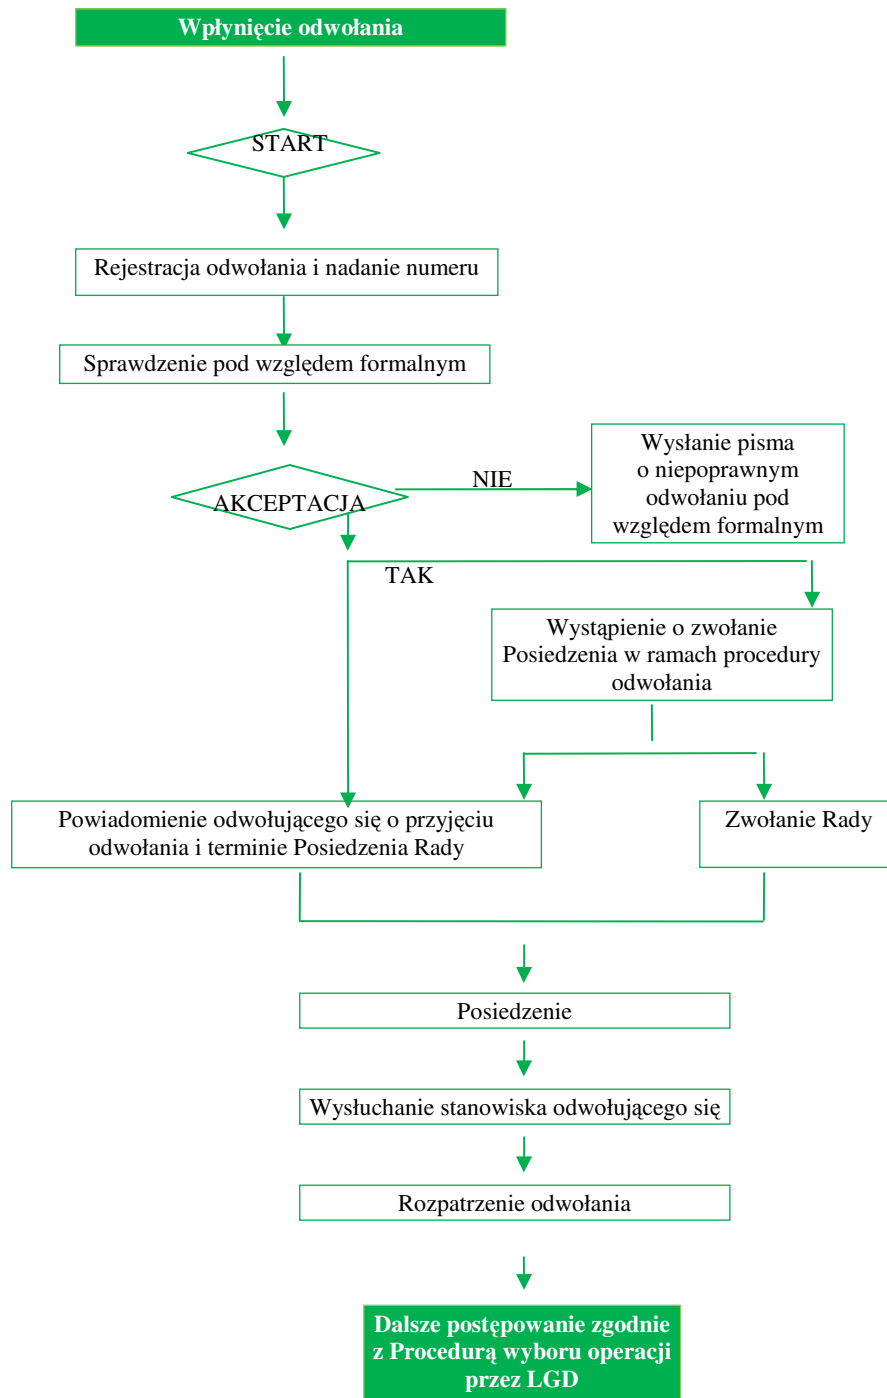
Wpłynięcie odwołania

START

Rejestracja odwołania i nadanie numeru

Sprawdzenie pod względem formalnym

AKCEPTACJA

NIE

Wysłanie pisma o niepoprawnym odwołaniu pod względem formalnym

TAK

Wystąpienie o zwołanie Posiedzenia w ramach procedury odwołania

Powiadomienie odwołującego się o przyjęciu odwołania i terminie Posiedzenia Rady

Zwołanie Rady

Posiedzenie

Wysłuchanie stanowiska odwołującego się

Rozpatrzenie odwołania

Dalsze postępowanie zgodnie z Procedurą wyboru operacji przez LGD